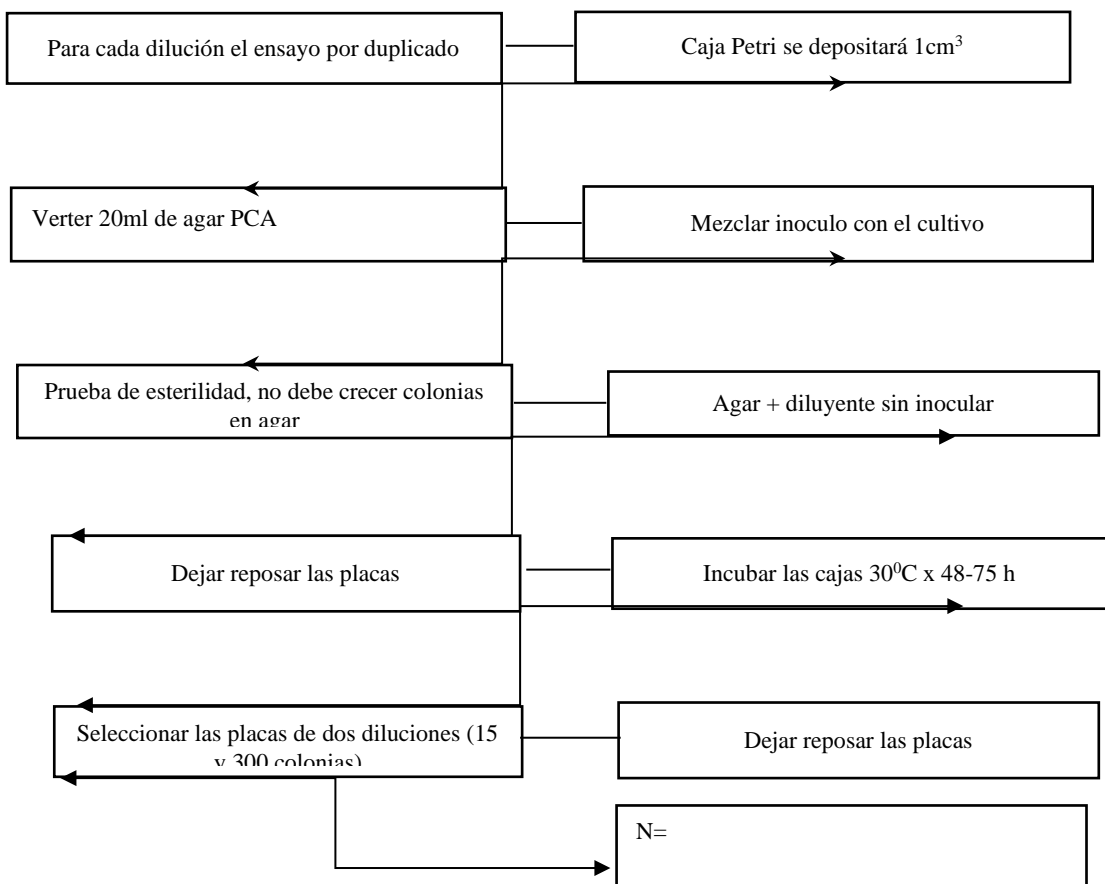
Para cada dilución el ensayo por duplicado

Caja Petri se depositará 1cm$^3$

Verter 20ml de agar PCA

Mezclar inoculo con el cultivo

Prueba de esterilidad, no debe crecer colonias en agar

Agar + diluyente sin inocular

Dejar reposar las placas

Incubar las cajas 30$^0$C x 48-75 h

Seleccionar las placas de dos diluciones (15 y 300 colonias)

Dejar reposar las placas

N=